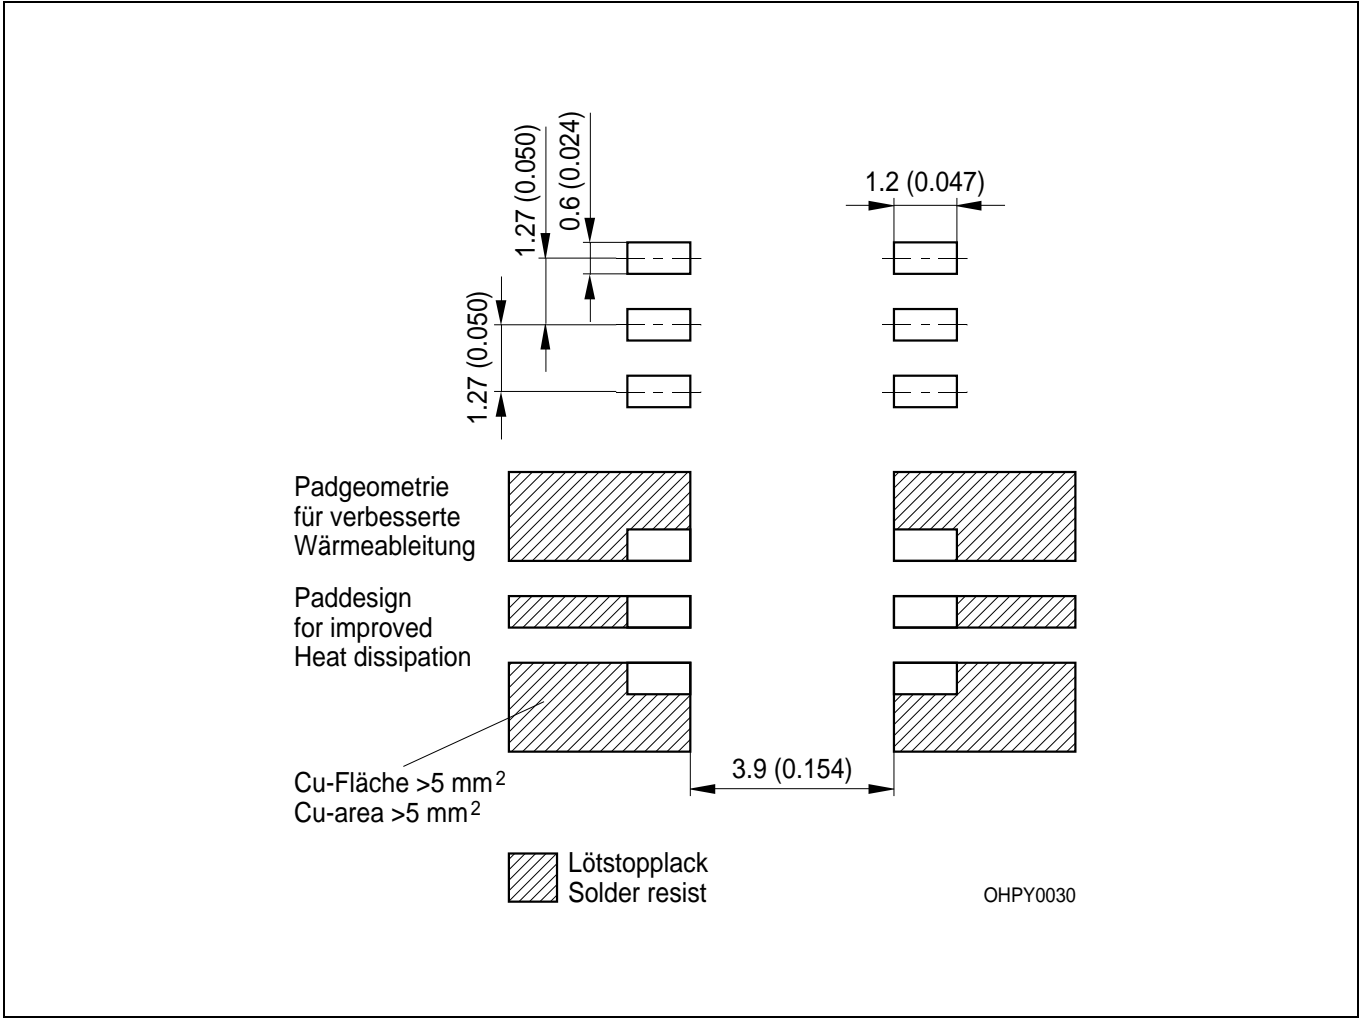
1.27 (0.050)

0.6 (0.024)

1.2 (0.047)

1.27 (0.050)

Padgeometrie für verbesserte Wärmeableitung

Paddesign for improved Heat dissipation

Cu-Fläche >5 mm$^2$
Cu-area >5 mm$^2$

3.9 (0.154)

Lötstopplack
Solder resist

OHPY0030